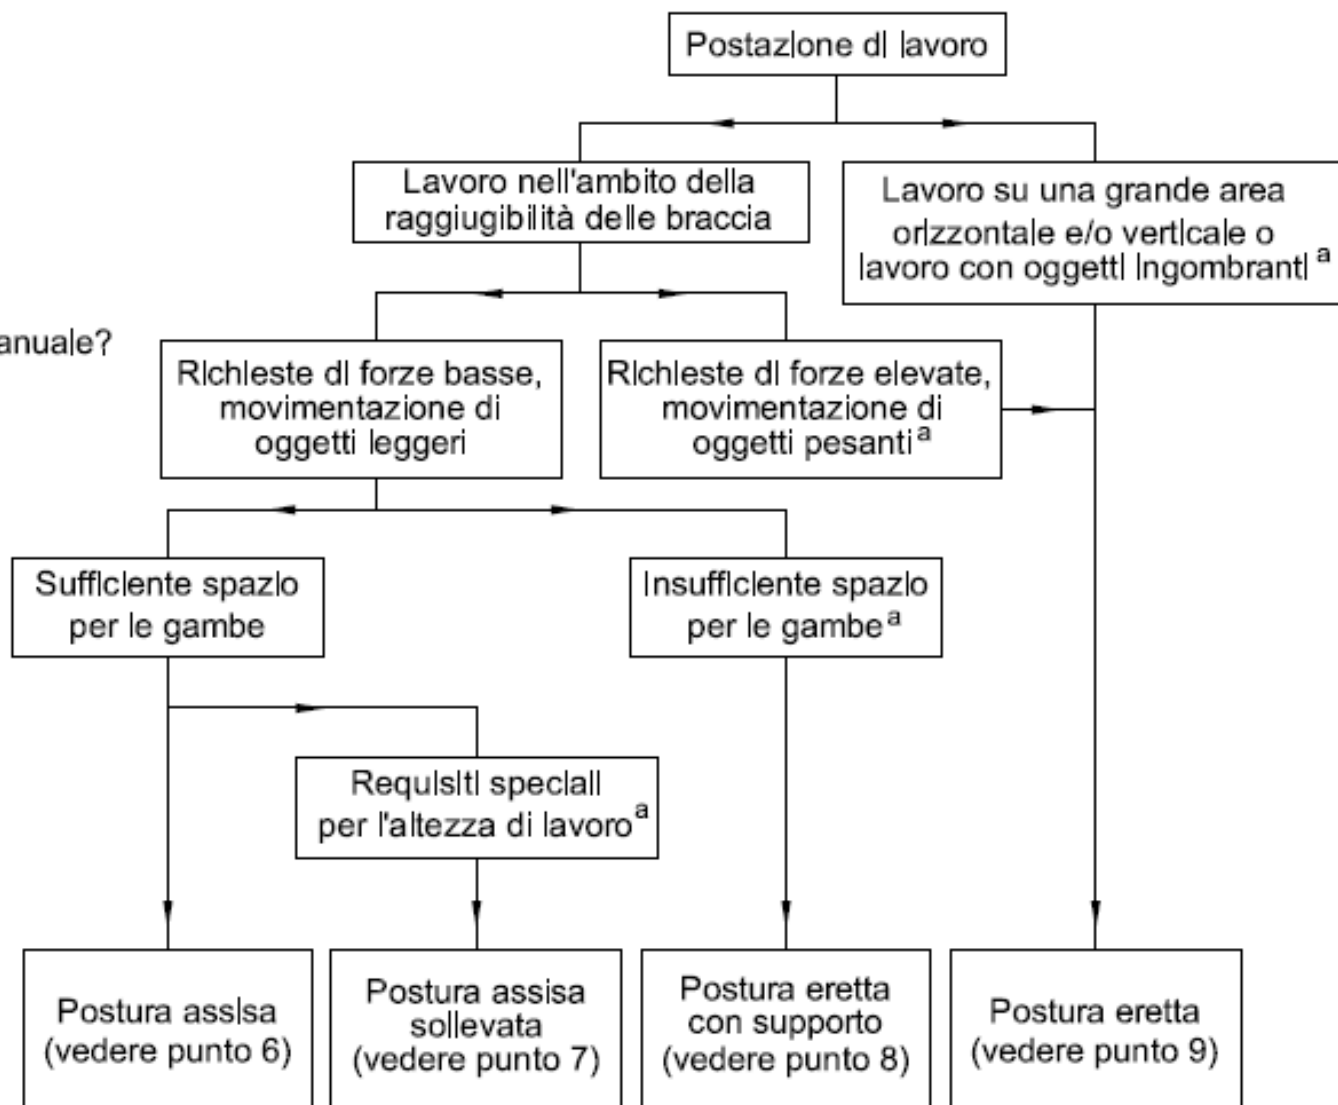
Postazione di lavoro

Lavoro nell'ambito della raggiugibilità delle braccia

Lavoro su una grande area orizzontale e/o verticale o lavoro con oggetti ingombranti $^{a}$

anuale?

Richieste di forze basse, movimentazione di oggetti leggeri

Richieste di forze elevate, movimentazione di oggetti pesanti $^{a}$

Sufficiente spazio per le gambe

Insufficiente spazio per le gambe $^{a}$

Requisiti speciali per l'altezza di lavoro $^{a}$

Postura assisa (vedere punto 6)

Postura assisa sollevata (vedere punto 7)

Postura eretta con supporto (vedere punto 8)

Postura eretta (vedere punto 9)